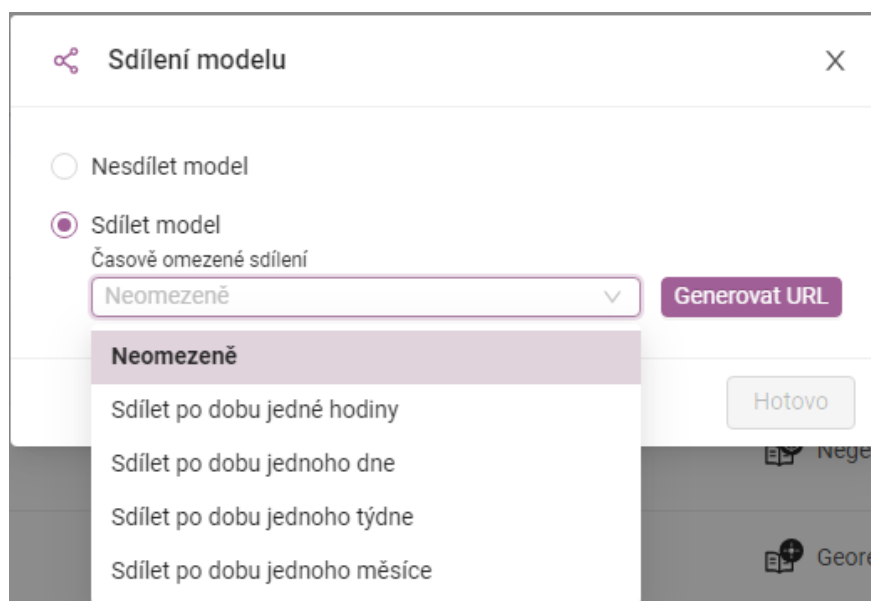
Sdílení modelu

X

Nesdílet model

Sdílet model

Časově omezené sdílení

Neomezeně

Generovat URL

Neomezeně

Sdílet po dobu jedné hodiny

Sdílet po dobu jednoho dne

Sdílet po dobu jednoho týdne

Sdílet po dobu jednoho měsíce

Hotovo

Nege

Geor